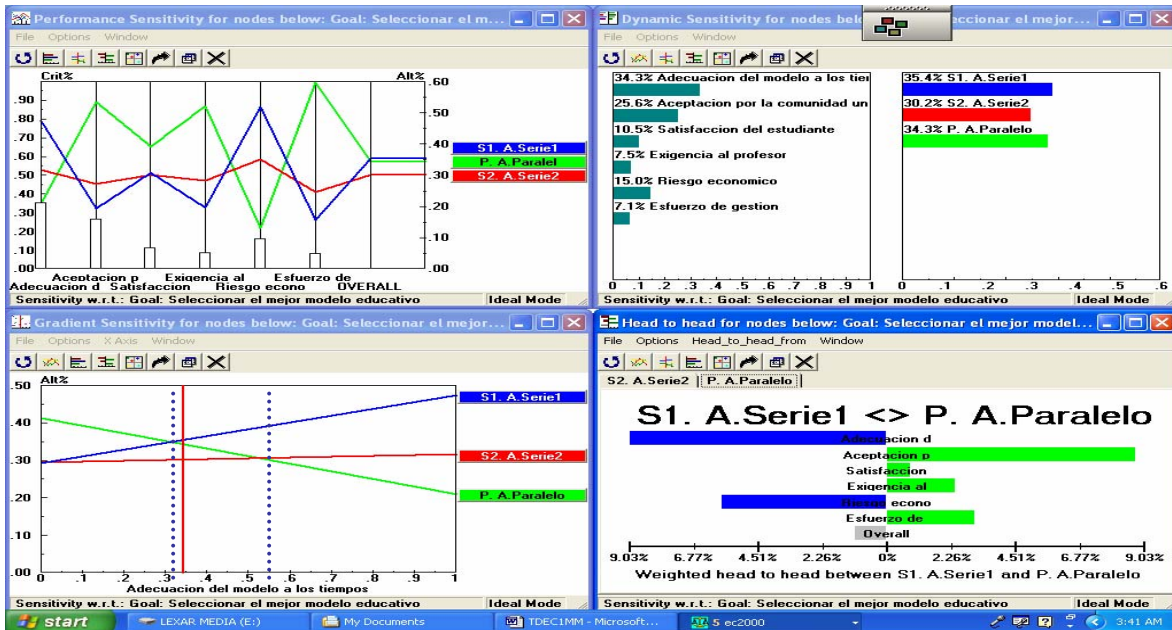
Performance Sensitivity for nodes below: Goal: Seleccionar el m...
File Options Window
Crit%
Alt%
.90
.80
.70
.60
.50
.40
.30
.20
.10
.00
.60
.50
.40
.30
.20
.10
.00
S1. A.Serie1
P. A.Paralel
S2. A.Serie2
Aceptacion p
Exigencia al
Esfuerzo de
Adecuacion d
Satisfaccion
Riesgo econo
OVERALL
Sensitivity w.r.t.: Goal: Seleccionar el mejor modelo educativo
Ideal Mode

Dynamic Sensitivity for nodes bel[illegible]eccionar el mejor ...
File Options Window
34.3% Adecuacion del modelo a los tier
25.6% Aceptacion por la comunidad un
10.5% Satisfaccion del estudiante
7.5% Exigencia al profesor
15.0% Riesgo economico
7.1% Esfuerzo de gestion
35.4% S1. A.Serie1
30.2% S2. A.Serie2
34.3% P. A.Paralelo
0 .1 .2 .3 .4 .5 .6 .7 .8 .9 1
0 .1 .2 .3 .4 .5 .6
Sensitivity w.r.t.: Goal: Seleccionar el mejor modelo educativo
Ideal Mode

Gradient Sensitivity for nodes below: Goal: Seleccionar el mejor...
File Options X Axis Window
Alt%
.50
.40
.30
.20
.10
.00
S1. A.Serie1
S2. A.Serie2
P. A.Paralelo
0 .1 .2 .3 .4 .5 .6 .7 .8 .9 1
Adecuacion del modelo a los tiempos
Sensitivity w.r.t.: Goal: Seleccionar el mejor modelo educativo
Ideal Mode

Head to head for nodes below: Goal: Seleccionar el mejor model...
File Options Head_to_head_from Window
S2. A.Serie2 | P. A.Paralelo
S1. A.Serie1 <> P. A.Paralelo
Adecuacion d
Aceptacion p
Satisfaccion
Exigencia al
Riesgo econo
Esfuerzo de
Overall
9.03% 6.77% 4.51% 2.26% 0% 2.26% 4.51% 6.77% 9.03%
Weighted head to head between S1. A.Serie1 and P. A.Paralelo
Sensitivity w.r.t.: Goal: Seleccionar el mejor modelo educativo
Ideal Mode

start
LEXAR MEDIA (E:)
My Documents
TDEC1MM - Microsoft...
5 ec2000
3:41 AM